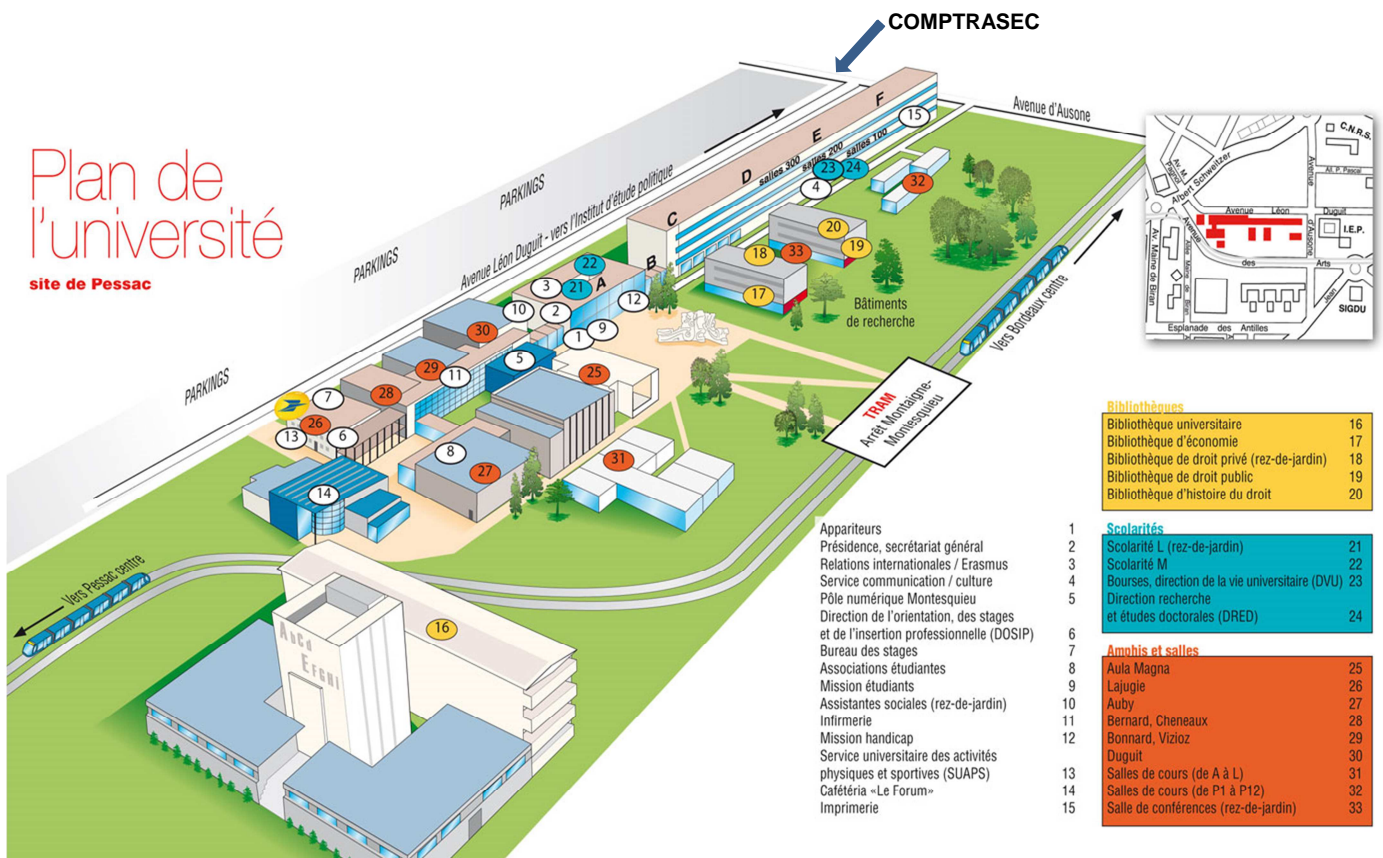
COMPTRASEC

Plan de l'université

site de Pessac

PARKINGS

PARKINGS

PARKINGS

Avenue Léon Duguit - vers l'Institut d'étude politique

Avenue d'Ausone

salles 300 salles 200 salles 100

A B C D E F

Bâtiments de recherche

TRAM Arrêt Montaigne-Montesquieu

Vers Bordeaux centre

Vers Pessac centre

1 2 3 4 5 6 7 8 9 10 11 12 13 14 15 16 17 18 19 20 21 22 23 24 25 26 27 28 29 30 31 32 33

C.N.R.S.
Av. M. Pagnol
Albert Schweitzer
All. P. Pascal
Avenue Léon Duguit
Avenue d'Ausone
I.E.P.
Av. Maine de Biran
des Arts
Esplanade des Antilles
SIGDU

| Appariteurs | 1 |
|---|---|
| Présidence, secrétariat général | 2 |
| Relations internationales / Erasmus | 3 |
| Service communication / culture | 4 |
| Pôle numérique Montesquieu | 5 |
| Direction de l'orientation, des stages et de l'insertion professionnelle (DOSIP) | 6 |
| Bureau des stages | 7 |
| Associations étudiantes | 8 |
| Mission étudiants | 9 |
| Assistantes sociales (rez-de-jardin) | 10 |
| Infirmerie | 11 |
| Mission handicap | 12 |
| Service universitaire des activités physiques et sportives (SUAPS) | 13 |
| Cafétéria «Le Forum» | 14 |
| Imprimerie | 15 |

Bibliothèques

| Bibliothèque universitaire | 16 |
|---|---|
| Bibliothèque d'économie | 17 |
| Bibliothèque de droit privé (rez-de-jardin) | 18 |
| Bibliothèque de droit public | 19 |
| Bibliothèque d'histoire du droit | 20 |

Scolarités

| Scolarité L (rez-de-jardin) | 21 |
|---|---|
| Scolarité M | 22 |
| Bourses, direction de la vie universitaire (DVU) | 23 |
| Direction recherche et études doctorales (DRED) | 24 |

Amphis et salles

| Aula Magna | 25 |
|---|---|
| Lajugie | 26 |
| Auby | 27 |
| Bernard, Cheneaux | 28 |
| Bonnard, Vizioz | 29 |
| Duguit | 30 |
| Salles de cours (de A à L) | 31 |
| Salles de cours (de P1 à P12) | 32 |
| Salle de conférences (rez-de-jardin) | 33 |